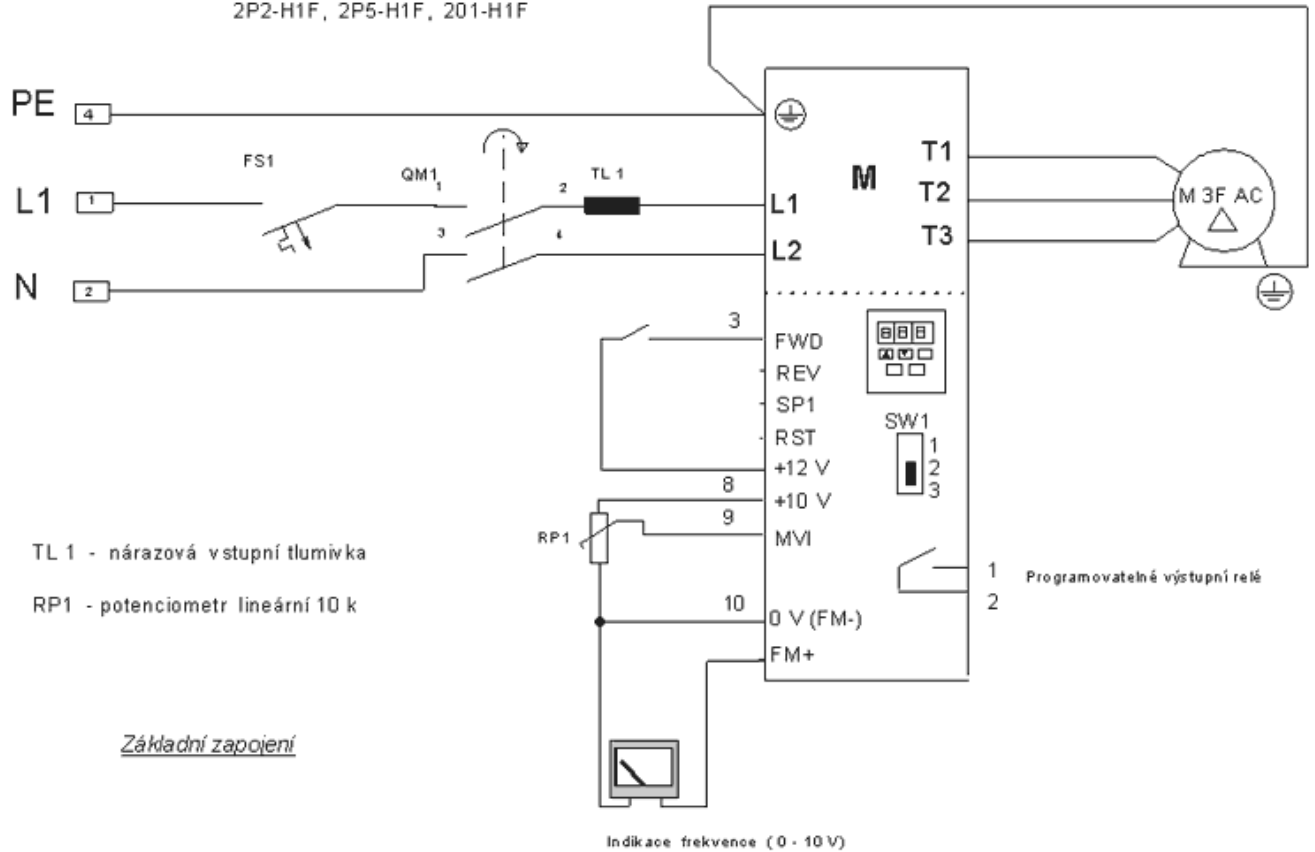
2P2-H1F, 2P5-H1F, 201-H1F

PE 4

FS1

QM1 1

TL 1

2

L1 1

3

4

N 2

M

T1

T2

T3

M 3F AC

L1

L2

3

FWD

REV

SP1

RST

+12 V

SW1

1

2

3

8

+10 V

9

MVI

RP1

TL 1 - nárazová vstupní tlumivka

RP1 - potenciometr lineární 10 k

1

Programovatelné výstupní relé

2

10

0 V (FM-)

FM+

Základní zapojení

Indikace frekvence (0 - 10 V)